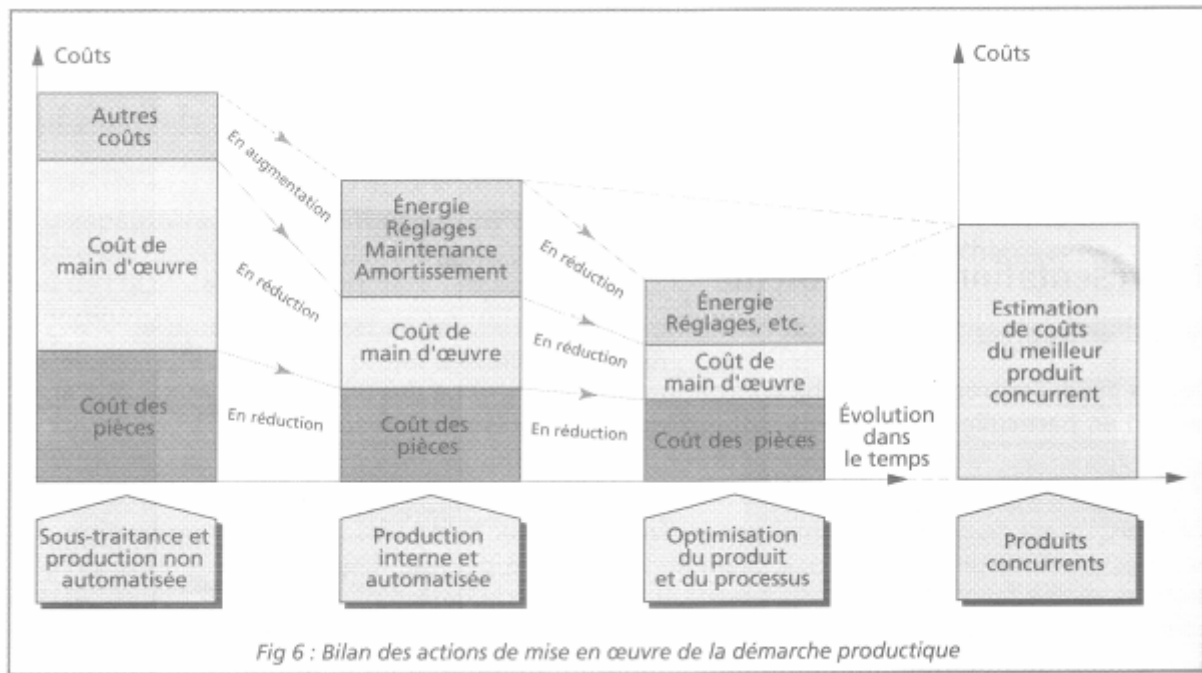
Coûts

Autres coûts

Coût de main d'œuvre

Coût des pièces

En augmentation

En réduction

En réduction

Énergie Réglages Maintenance Amortissement

Coût de main d'œuvre

Coût des pièces

En réduction

En réduction

En réduction

Énergie Réglages, etc.

Coût de main d'œuvre

Coût des pièces

Évolution dans le temps

Coûts

Estimation de coûts du meilleur produit concurrent

Sous-traitance et production non automatisée

Production interne et automatisée

Optimisation du produit et du processus

Produits concurrents

Fig 6 : Bilan des actions de mise en œuvre de la démarche productique